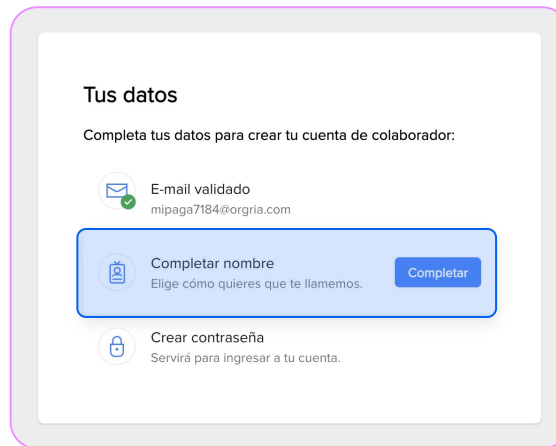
Tus datos

Completa tus datos para crear tu cuenta de colaborador:

E-mail validado
mipaga7184@orgria.com

Completar nombre
Elige cómo quieres que te llamemos.

Completar

Crear contraseña
Servirá para ingresar a tu cuenta.